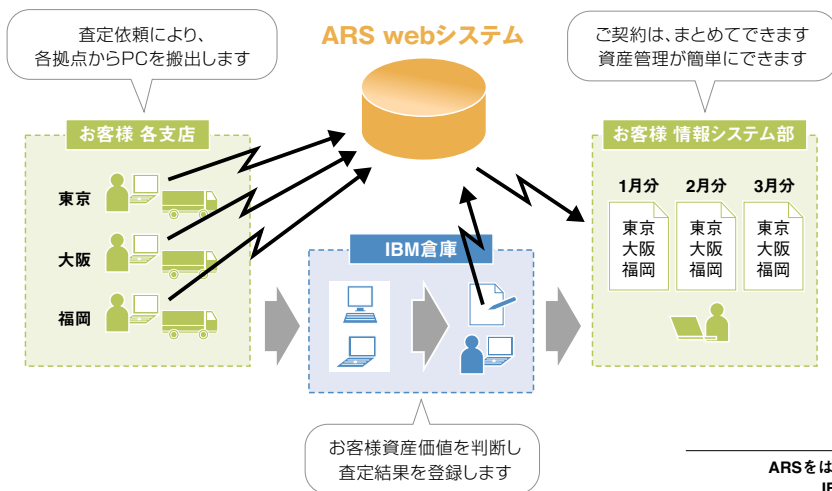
査定依頼により、
各拠点からPCを搬出します

ARS webシステム

ご契約は、まとめてできます
資産管理が簡単にできます

お客様 各支店

東京

大阪

福岡

IBM倉庫

お客様 情報システム部

1月分
東京
大阪
福岡

2月分
東京
大阪
福岡

3月分
東京
大阪
福岡

お客様資産価値を判断し
査定結果を登録します

ARSは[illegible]
I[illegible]